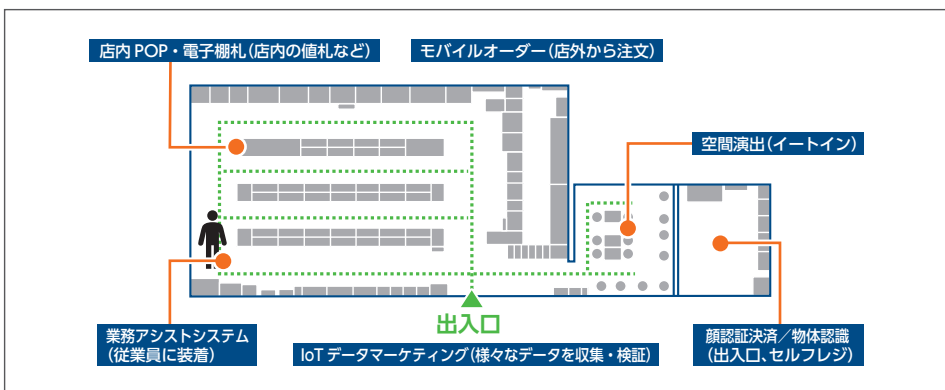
店内 POP・電子棚札(店内の値札など)

モバイルオーダー(店外から注文)

空間演出(イートイン)

出入口

業務アシストシステム
(従業員に装着)

IoT データマーケティング(様々なデータを収集・検証)

顔認証決済/物体認識
(出入口、セルフレジ)